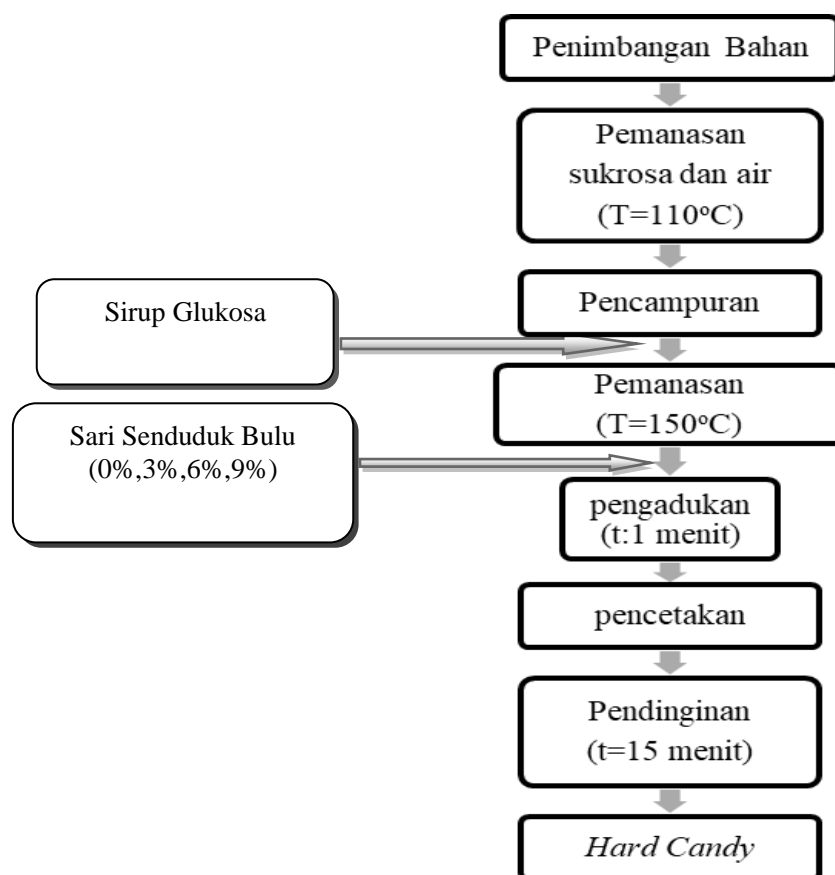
Penimbangan Bahan

Pemanasan sukrosa dan air (T=110°C)

Sirup Glukosa

Pencampuran

Pemanasan (T=150°C)

Sari Senduduk Bulu (0%,3%,6%,9%)

pengadukan (t:1 menit)

pencetakan

Pendinginan (t=15 menit)

*Hard Candy*